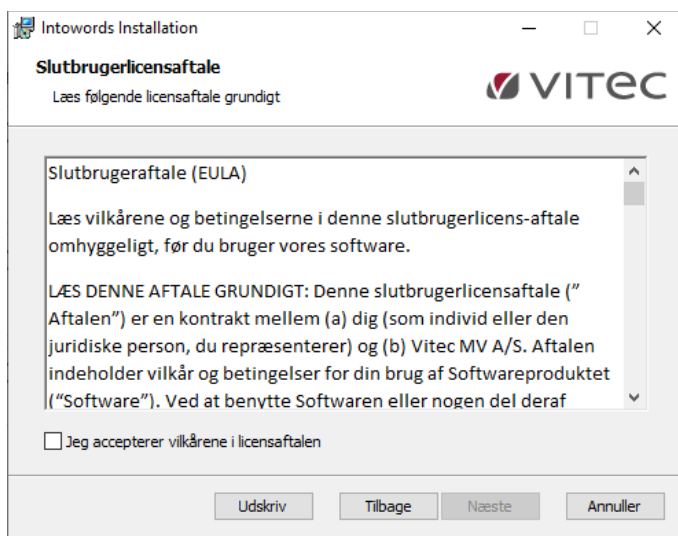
Intowords Installation

Slutbrugerlicensaftale

Læs følgende licensaftale grundigt

VITEC

Slutbrugeraftale (EULA)

Læs vilkårene og betingelserne i denne slutbrugerlicens-aftale omhyggeligt, før du bruger vores software.

LÆS DENNE AFTALE GRUNDIGT: Denne slutbrugerlicensaftale (" Aftalen") er en kontrakt mellem (a) dig (som individ eller den juridiske person, du repræsenterer) og (b) Vitec MV A/S. Aftalen indeholder vilkår og betingelser for din brug af Softwareproduktet ("Software"). Ved at benytte Softwaren eller nogen del deraf

Jeg accepterer vilkårene i licensaftalen

Udskriv

Tilbage

Næste

Annuller